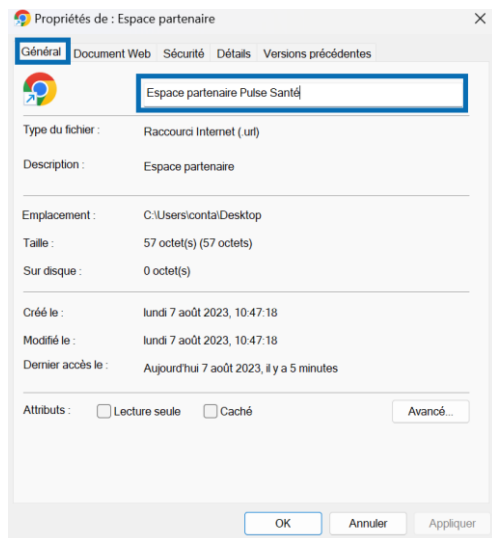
Propriétés de : Espace partenaire

Général | Document Web | Sécurité | Détails | Versions précédentes

Espace partenaire Pulse Santé

Type du fichier : Raccourci Internet (.url)

Description : Espace partenaire

Emplacement : C:\Users\conta\Desktop

Taille : 57 octet(s) (57 octets)

Sur disque : 0 octet(s)

Créé le : lundi 7 août 2023, 10:47:18

Modifié le : lundi 7 août 2023, 10:47:18

Dernier accès le : Aujourd'hui 7 août 2023, il y a 5 minutes

Attributs : Lecture seule  Caché  Avancé...

OK  Annuler  Appliquer